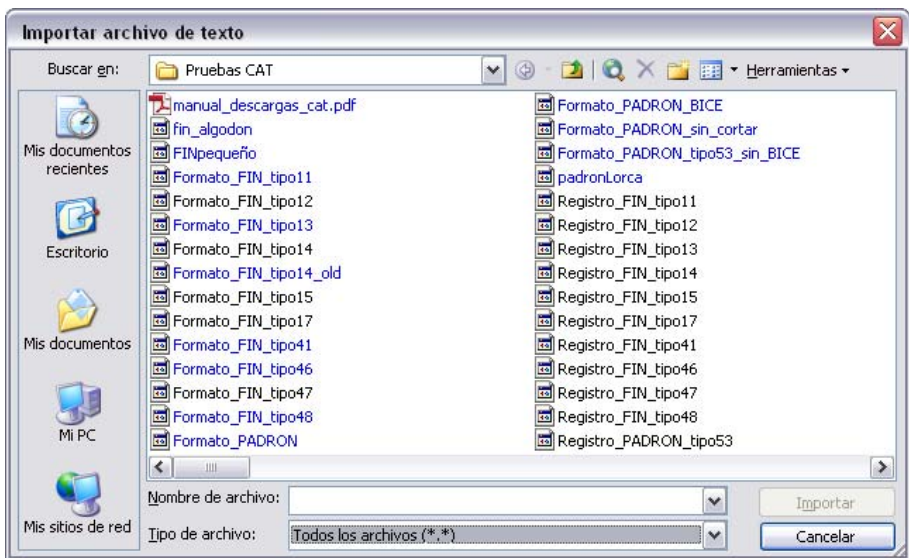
Importar archivo de texto

Buscar en: Pruebas CAT

Herramientas

Mis documentos recientes

Escritorio

Mis documentos

Mi PC

Mis sitios de red

manual_descargas_cat.pdf
fin_algodon
FINpequeño
Formato_FIN_tipo11
Formato_FIN_tipo12
Formato_FIN_tipo13
Formato_FIN_tipo14
Formato_FIN_tipo14_old
Formato_FIN_tipo15
Formato_FIN_tipo17
Formato_FIN_tipo41
Formato_FIN_tipo46
Formato_FIN_tipo47
Formato_FIN_tipo48
Formato_PADRON

Formato_PADRON_BICE
Formato_PADRON_sin_cortar
Formato_PADRON_tipo53_sin_BICE
padronLorca
Registro_FIN_tipo11
Registro_FIN_tipo12
Registro_FIN_tipo13
Registro_FIN_tipo14
Registro_FIN_tipo15
Registro_FIN_tipo17
Registro_FIN_tipo41
Registro_FIN_tipo46
Registro_FIN_tipo47
Registro_FIN_tipo48
Registro_PADRON_tipo53

Nombre de archivo:

Tipo de archivo: Todos los archivos (*.*)

Importar

Cancelar